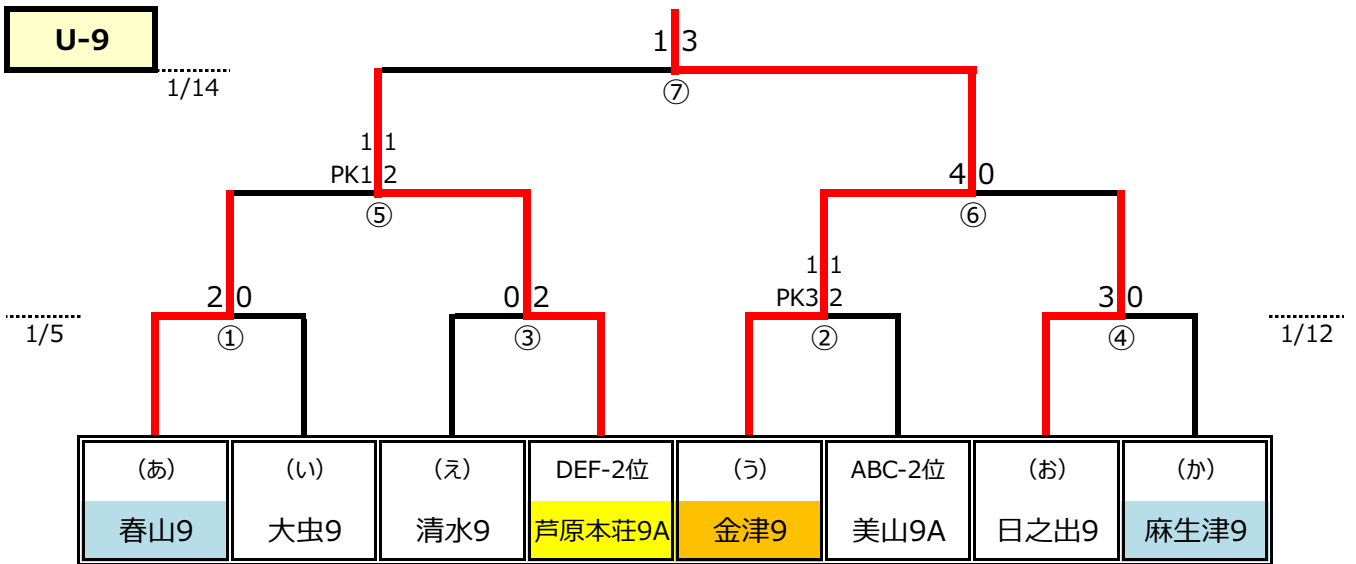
U-9

1/14

1 3
⑦

1 1
PK1 2
⑤

4 0
⑥

1 1
PK3 2

2 0
①

0 2
③

②

3 0
④

1/5

1/12

| （あ） | （い） | （え） | DEF-2位 | （う） | ABC-2位 | （お） | （か） |
|---|---|---|---|---|---|---|---|
| 春山9 | 大虫9 | 清水9 | 芦原本荘9A | 金津9 | 美山9A | 日之出9 | 麻生津9 |